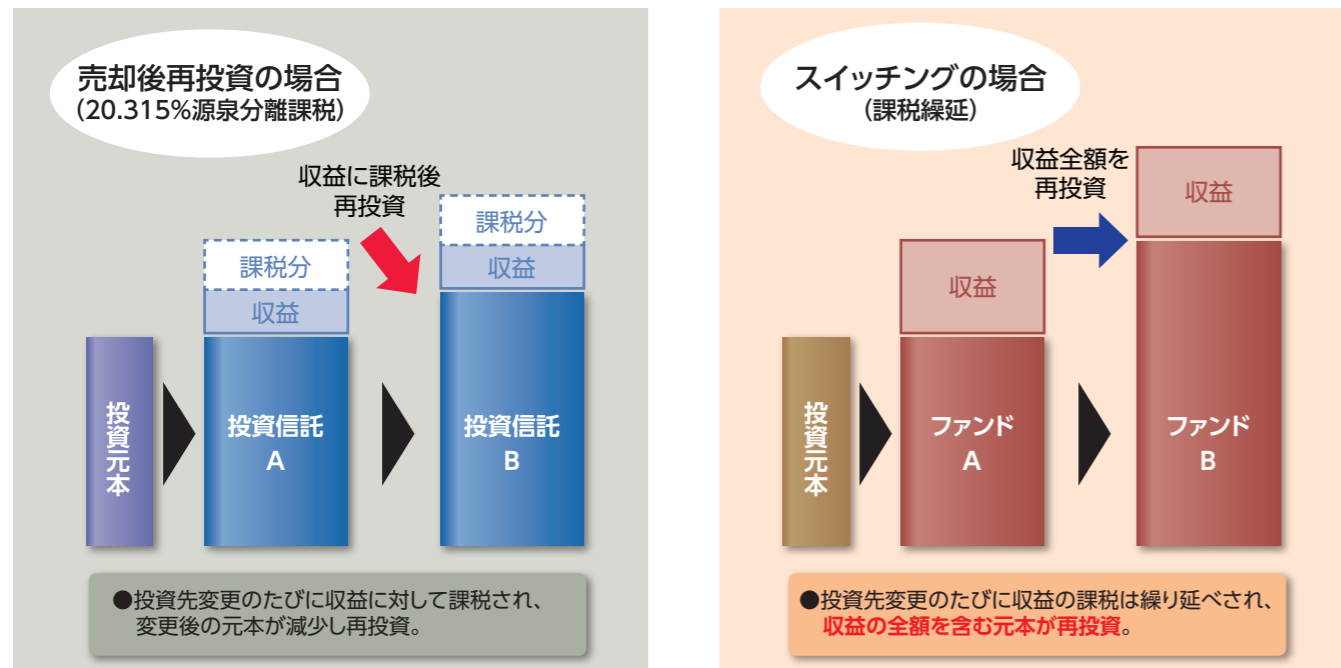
売却後再投資の場合
(20.315%源泉分離課税)

収益に課税後
再投資

課税分
収益

課税分
収益

投資元本

投資信託
A

投資信託
B

●投資先変更のたびに収益に対して課税され、変更後の元本が減少し再投資。

スイッチングの場合
(課税繰延)

収益全額を
再投資

収益

収益

投資元本

ファンド
A

ファンド
B

●投資先変更のたびに収益の課税は繰り延べされ、収益の全額を含む元本が再投資。